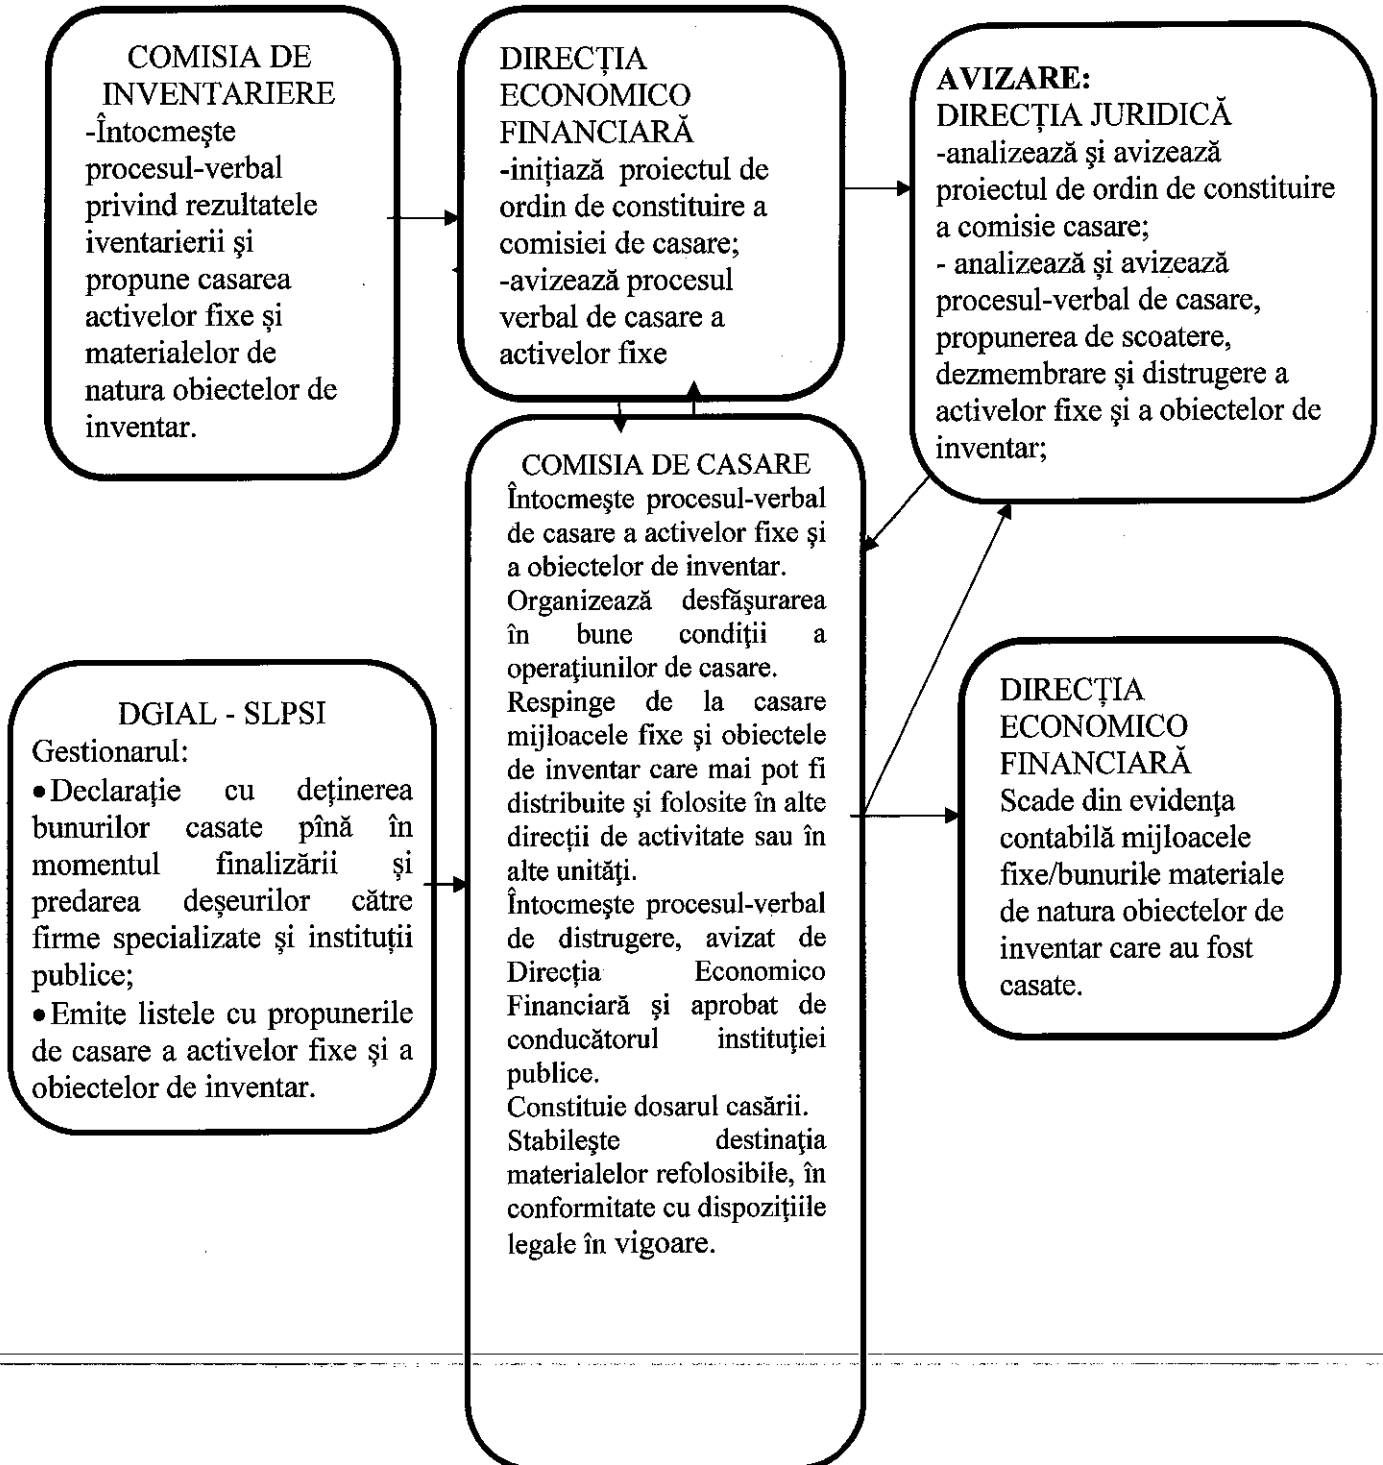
COMISIA DE INVENTARIERE
-Întocmeşte procesul-verbal privind rezultatele iventarierii şi propune casarea activelor fixe și materialelor de natura obiectelor de inventar.

DIRECȚIA ECONOMICO FINANCIARĂ
-inițiază proiectul de ordin de constituire a comisiei de casare;
-avizează procesul verbal de casare a activelor fixe

**AVIZARE:**
DIRECȚIA JURIDICĂ
-analizează şi avizează proiectul de ordin de constituire a comisie casare;
- analizează şi avizează procesul-verbal de casare, propunerea de scoatere, dezmembrare şi distrugere a activelor fixe şi a obiectelor de inventar;

COMISIA DE CASARE
Întocmeşte procesul-verbal de casare a activelor fixe şi a obiectelor de inventar.
Organizează desfăşurarea în bune condiții a operaţiunilor de casare.
Respinge de la casare mijloacele fixe şi obiectele de inventar care mai pot fi distribuite şi folosite în alte direcții de activitate sau în alte unități.
Întocmeşte procesul-verbal de distrugere, avizat de Direcția Economico Financiară şi aprobat de conducătorul instituției publice.
Constituie dosarul casării.
Stabileşte destinaţia materialelor refolosibile, în conformitate cu dispozițiile legale în vigoare.

DGIAL - SLPSI
Gestionarul:
• Declarație cu deținerea bunurilor casate pînă în momentul finalizării şi predarea deşeurilor către firme specializate şi instituții publice;
• Emite listele cu propunerile de casare a activelor fixe şi a obiectelor de inventar.

DIRECȚIA ECONOMICO FINANCIARĂ
Scade din evidența contabilă mijloacele fixe/bunurile materiale de natura obiectelor de inventar care au fost casate.